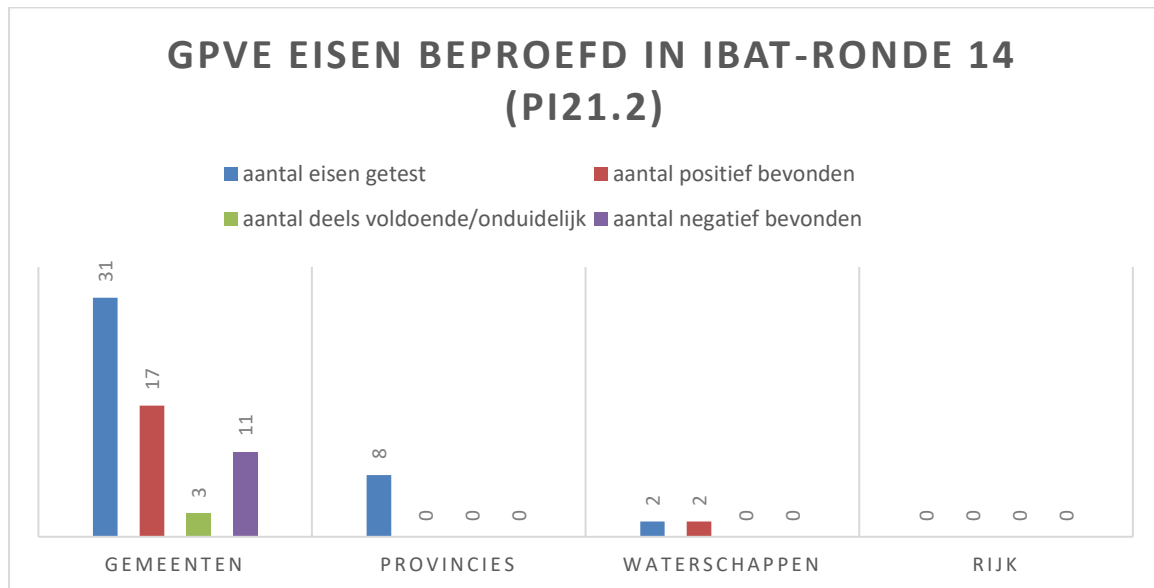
GPVE EISEN BEPROEFD IN IBAT-RONDE 14 (PI21.2)

aantal eisen getest
aantal positief bevonden
aantal deels voldoende/onduidelijk
aantal negatief bevonden

31
17
3
11
8
0
0
0
2
2
0
0
0
0
0
0

GEMEENTEN
PROVINCIES
WATERSCHAPPEN
RIJK